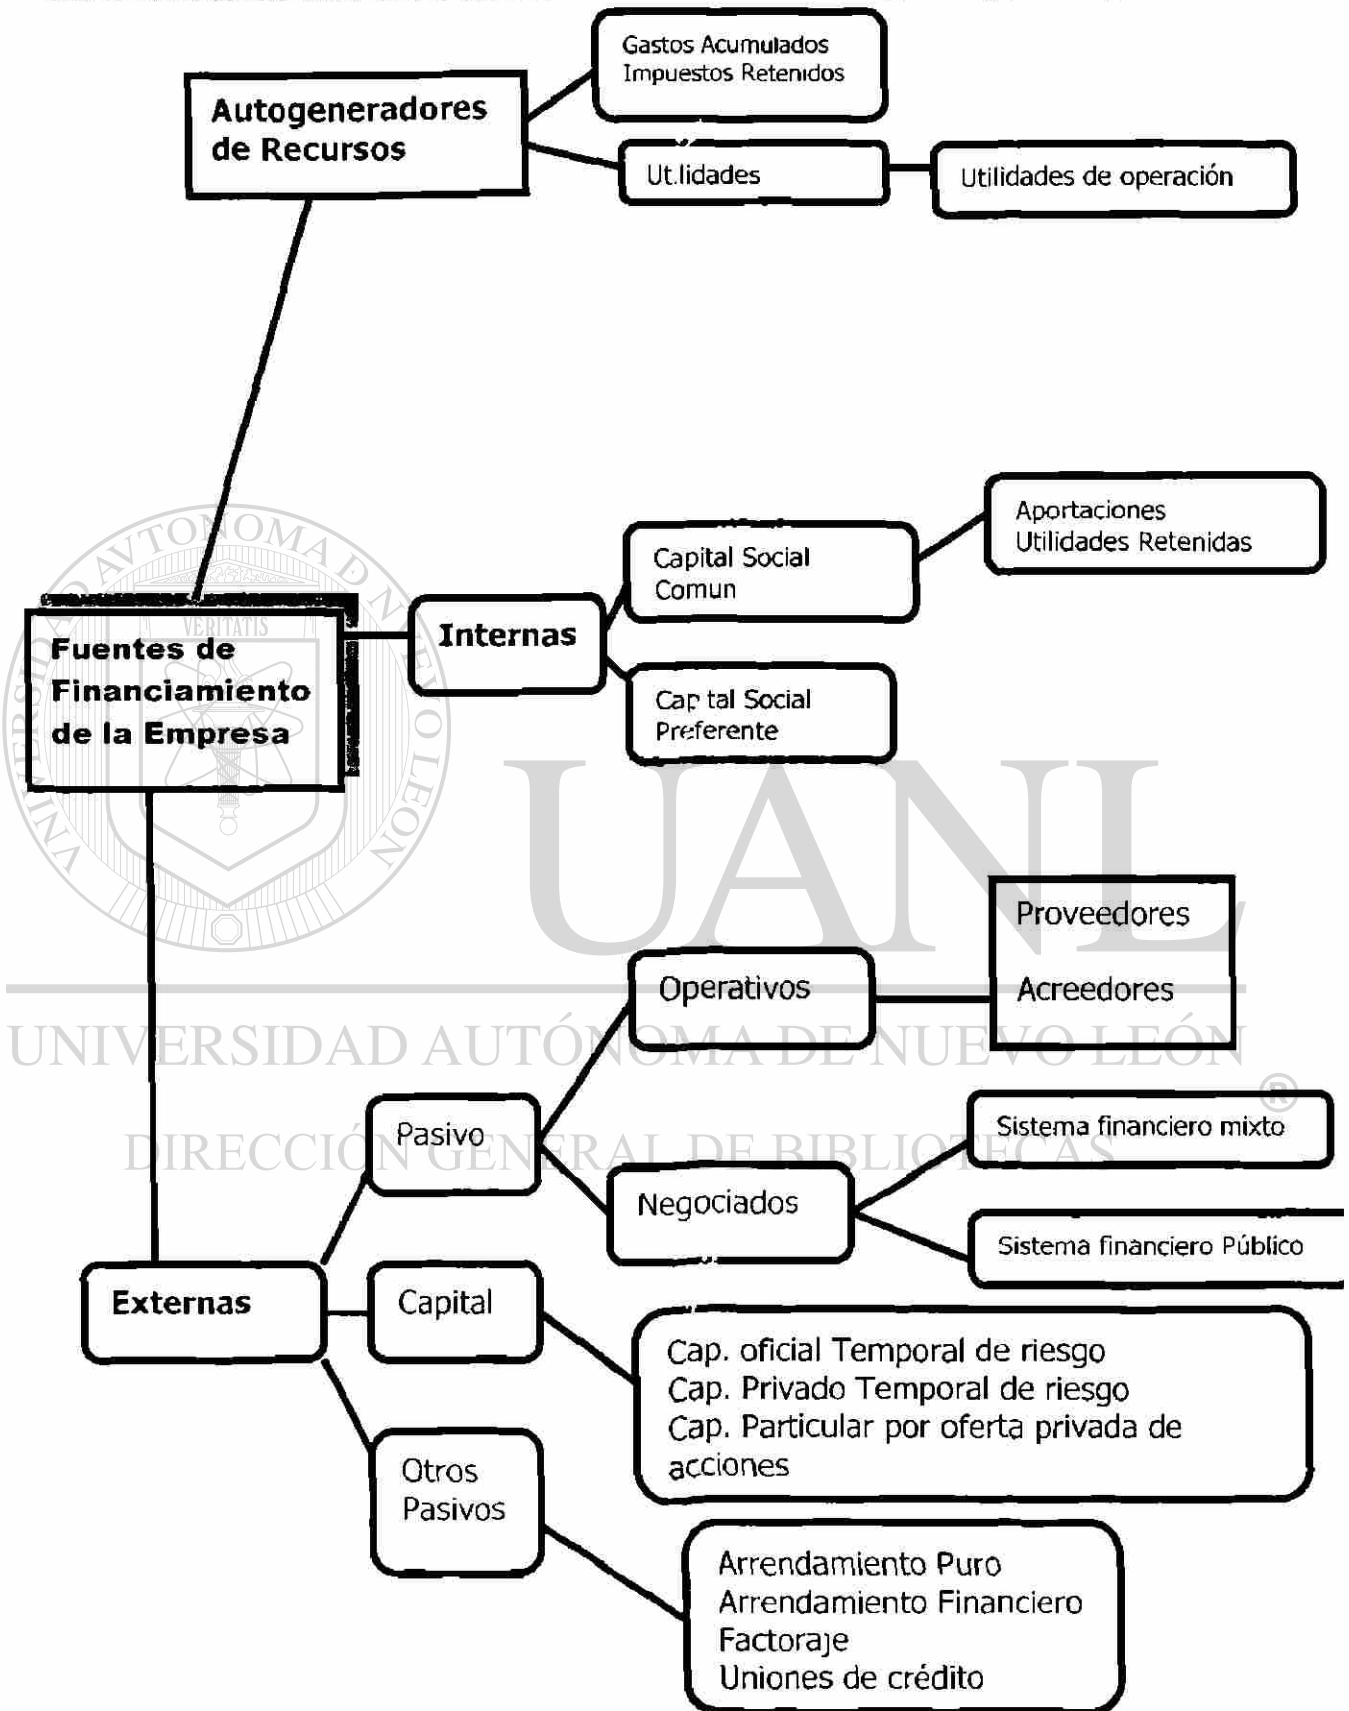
Autogeneradores de Recursos

Gastos Acumulados
Impuestos Retenidos

Ut.lidades

Utilidades de operación

Fuentes de Financiamiento de la Empresa

Internas

Capital Social Comun

Aportaciones
Utilidades Retenidas

Cap tal Social Preferente

UANL

Externas

Pasivo

Operativos

Proveedores

Acreedores

Negociados

Sistema financiero mixto

Sistema financiero Público

Capital

Cap. oficial Temporal de riesgo
Cap. Privado Temporal de riesgo
Cap. Particular por oferta privada de acciones

Otros Pasivos

Arrendamiento Puro
Arrendamiento Financiero
Factoraje
Uniones de crédito

UNIVERSIDAD AUTÓNOMA DE NUEVO LEÓN
®
DIRECCIÓN GENERAL DE BIBLIOTECAS